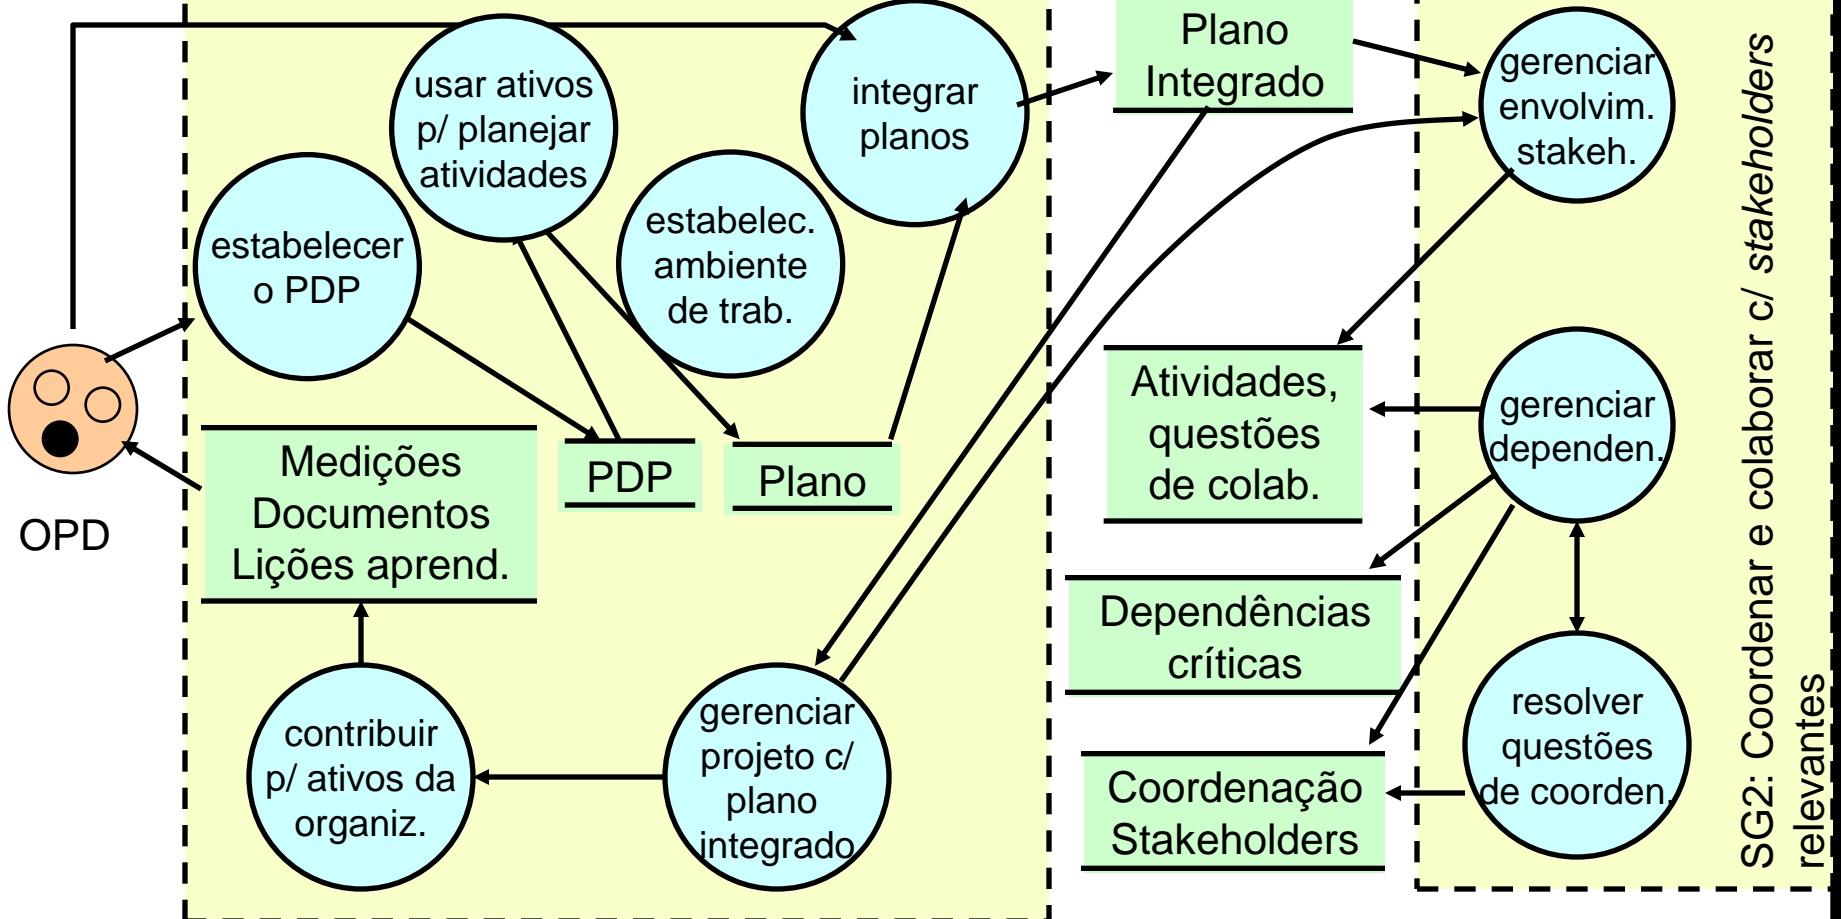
OPD

estabelecer o PDP

usar ativos p/ planejar atividades

estabelec. ambiente de trab.

integrar planos

Medições Documentos Lições aprend.

PDP

Plano

contribuir p/ ativos da organiz.

gerenciar projeto c/ plano integrado

Plano Integrado

gerenciar envolvim. stakeh.

Atividades, questões de colab.

gerenciar dependen.

Dependências críticas

resolver questões de coorden.

Coordenação Stakeholders

SG2: Coordenar e colaborar c/ *stakeholders* relevantes